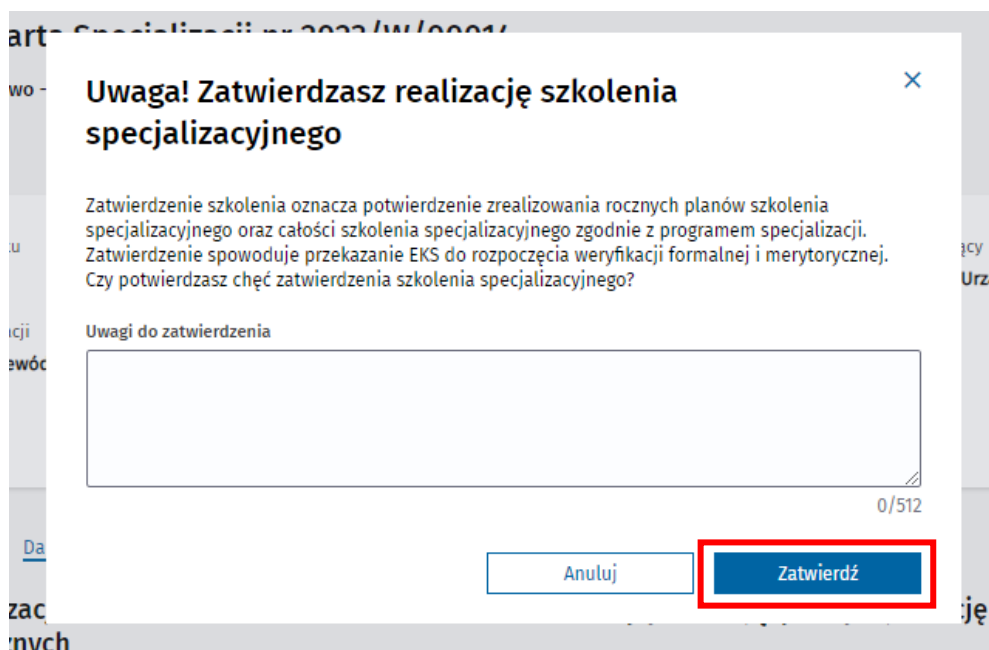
arta Specjalizacji nr 2022/W/0001

wo -

u

cji

ewóc

ący

Urz

Da

zac

ię

rnych

Uwaga! Zatwierdzasz realizację szkolenia specjalizacyjnego

×

Zatwierdzenie szkolenia oznacza potwierdzenie zrealizowania rocznych planów szkolenia specjalizacyjnego oraz całości szkolenia specjalizacyjnego zgodnie z programem specjalizacji. Zatwierdzenie spowoduje przekazanie EKS do rozpoczęcia weryfikacji formalnej i merytorycznej. Czy potwierdzasz chęć zatwierdzenia szkolenia specjalizacyjnego?

Uwagi do zatwierdzenia

0/512

Anuluj

Zatwierdź